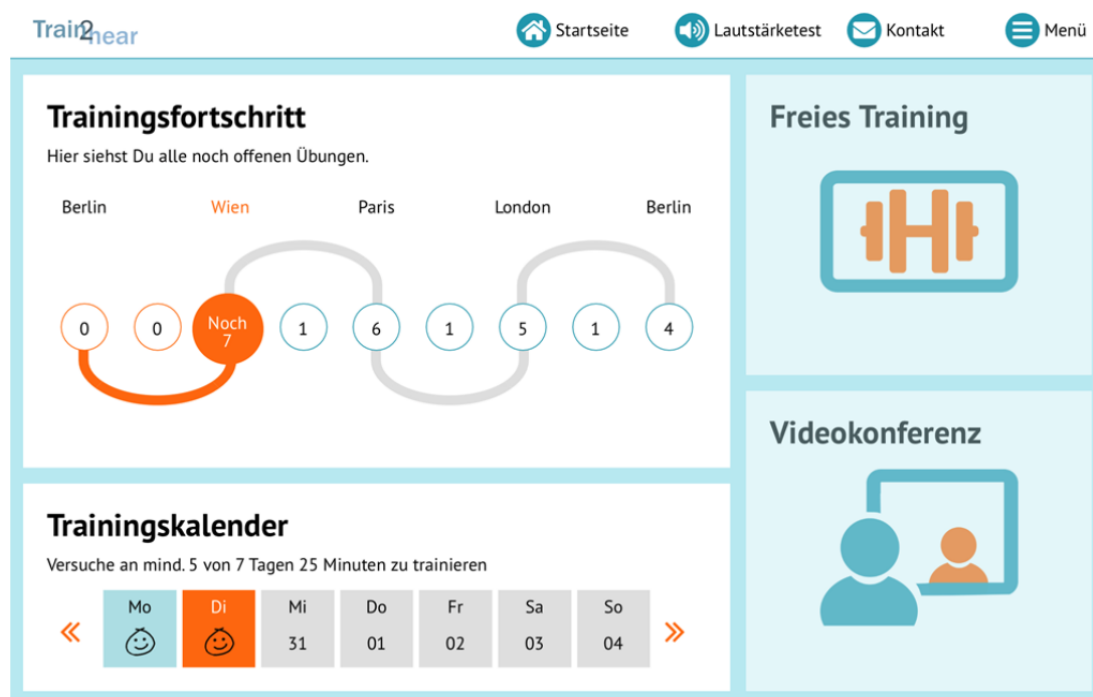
Train2hear

Startseite
Lautstärketest
Kontakt
Menü

Trainingsfortschritt

Hier siehst Du alle noch offenen Übungen.

Berlin
Wien
Paris
London
Berlin

0
0
Noch 7
1
6
1
5
1
4

Freies Training

Videokonferenz

Trainingskalender

Versuche an mind. 5 von 7 Tagen 25 Minuten zu trainieren

«

| Mo | Di | Mi | Do | Fr | Sa | So |
|---|---|---|---|---|---|---|
|  |  | 31 | 01 | 02 | 03 | 04 |

»